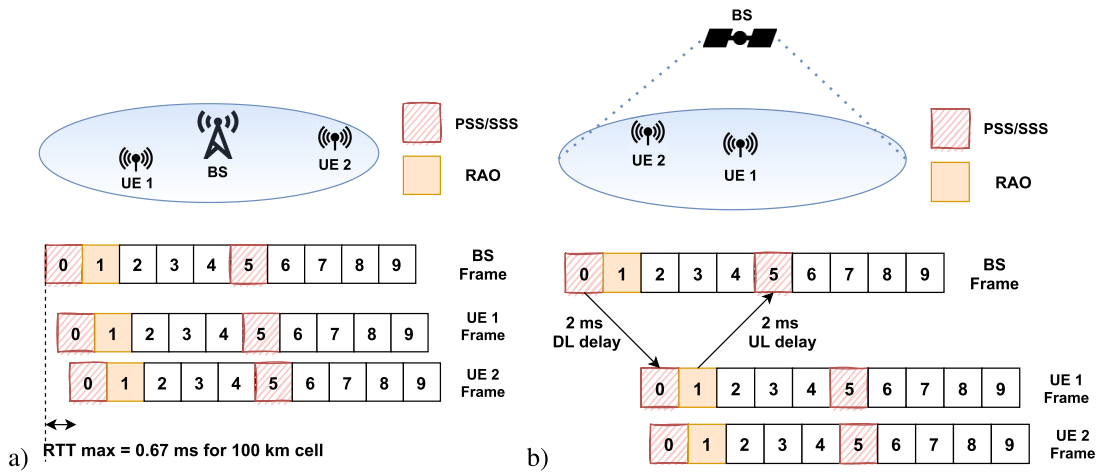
PSS/SSS

RAO

UE 1

BS

UE 2

| 0 | 1 | 2 | 3 | 4 | 5 | 6 | 7 | 8 | 9 |
|---|---|---|---|---|---|---|---|---|---|

BS Frame

| 0 | 1 | 2 | 3 | 4 | 5 | 6 | 7 | 8 | 9 |
|---|---|---|---|---|---|---|---|---|---|

UE 1 Frame

| 0 | 1 | 2 | 3 | 4 | 5 | 6 | 7 | 8 | 9 |
|---|---|---|---|---|---|---|---|---|---|

UE 2 Frame

RTT max = 0.67 ms for 100 km cell

a)

BS

PSS/SSS

RAO

UE 2

UE 1

| 0 | 1 | 2 | 3 | 4 | 5 | 6 | 7 | 8 | 9 |
|---|---|---|---|---|---|---|---|---|---|

BS Frame

2 ms DL delay

2 ms UL delay

| 0 | 1 | 2 | 3 | 4 | 5 | 6 | 7 | 8 | 9 |
|---|---|---|---|---|---|---|---|---|---|

UE 1 Frame

| 0 | 1 | 2 | 3 | 4 | 5 | 6 | 7 | 8 | 9 |
|---|---|---|---|---|---|---|---|---|---|

UE 2 Frame

b)